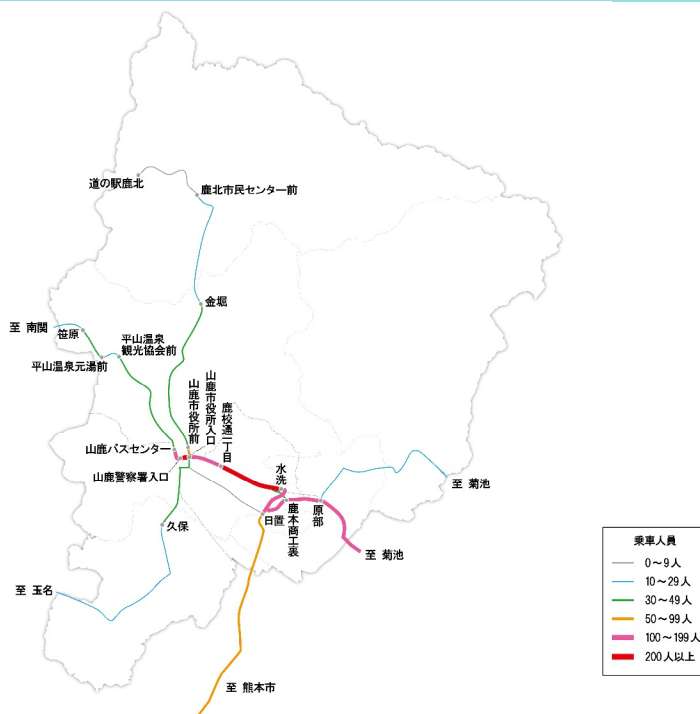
道の駅鹿北
鹿北市民センター前
金堀
至 南関
笹原
平山温泉元湯前
平山温泉観光協会前
山鹿市役所前
山鹿市役所入口
鹿校通二丁目
山鹿バスセンター
山鹿警察署入口
水洗
鹿本商工裏
日置
原部
至 菊池
至 菊池
久保
至 玉名
至 熊本市

乗車人員
0～9人
10～29人
30～49人
50～99人
100～199人
200人以上